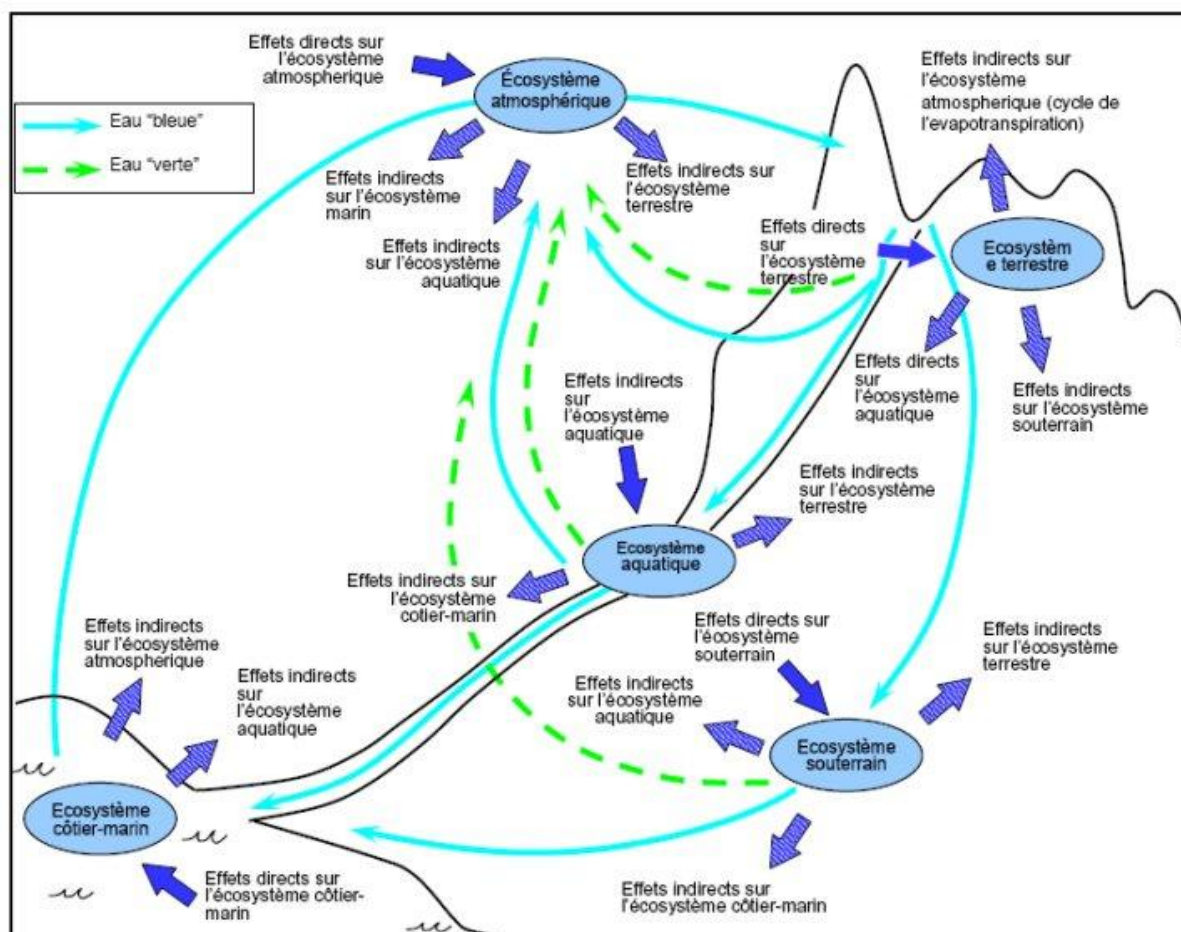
Effets directs sur l'écosystème atmospherique

Écosystème atmosphérique

Eau "bleue"

Eau "verte"

Effets indirects sur l'écosystème atmospherique (cycle de l'evapotranspiration)

Effets indirects sur l'écosystème marin

Effets indirects sur l'écosystème terrestre

Effets indirects sur l'écosystème aquatique

Effets directs sur l'écosystème terrestre

Ecosystèm e terrestre

Effets directs sur l'écosystème aquatique

Effets indirects sur l'écosystème souterrain

Effets indirects sur l'écosystème aquatique

Effets indirects sur l'écosystème terrestre

Ecosystème aquatique

Effets indirects sur l'écosystème cotier-marin

Effets indirects sur l'écosystème atmospherique

Effets indirects sur l'écosystème aquatique

Effets directs sur l'écosystème souterrain

Effets indirects sur l'écosystème terrestre

Effets indirects sur l'écosystème aquatique

Ecosystème souterrain

Ecosystème côtier-marin

Effets directs sur l'écosystème côtier-marin

Effets indirects sur l'écosystème côtier-marin